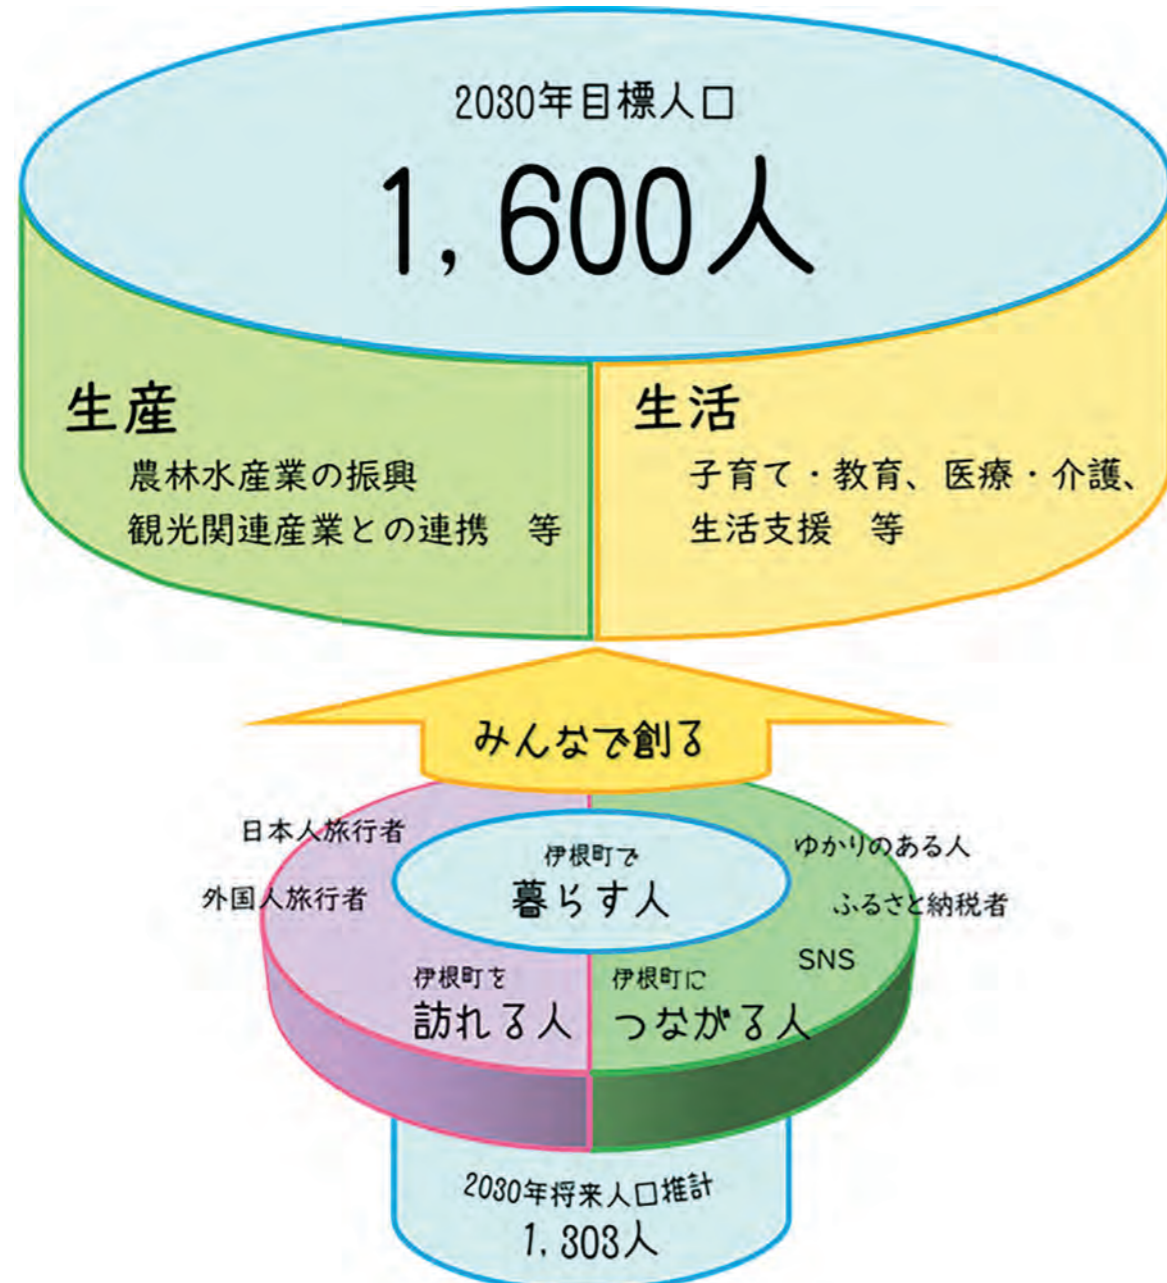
2030年目標人口

1,600人

生産

農林水産業の振興
観光関連産業との連携　等

生活

子育て・教育、医療・介護、
生活支援　等

みんなで創る

日本人旅行者

外国人旅行者

伊根町で
暮らす人

ゆかりのある人

ふるさと納税者

SNS

伊根町を
訪れる人

伊根町に
つながる人

2030年将来人口推計
1,303人